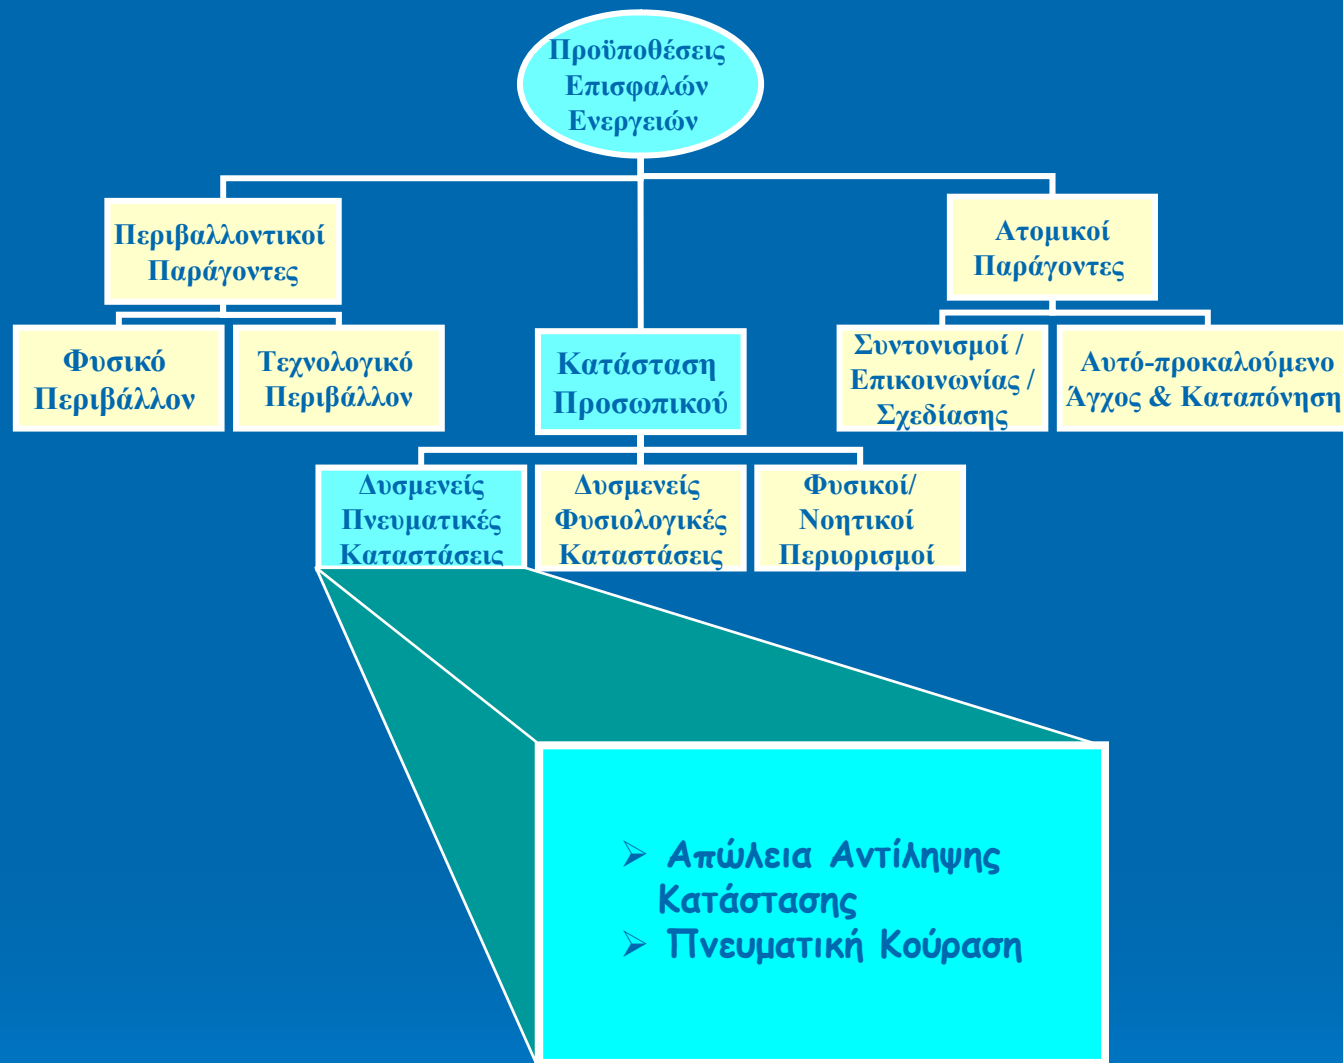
Προϋποθέσεις Επισφαλών Ενεργειών

Περιβαλλοντικοί Παράγοντες

Κατάσταση Προσωπικού

Ατομικοί Παράγοντες

Φυσικό Περιβάλλον

Τεχνολογικό Περιβάλλον

Συντονισμοί / Επικοινωνίας / Σχεδίασης

Αυτό-προκαλούμενο Άγχος & Καταπόνηση

Δυσμενείς Πνευματικές Καταστάσεις

Δυσμενείς Φυσιολογικές Καταστάσεις

Φυσικοί/ Νοητικοί Περιορισμοί

➢ Απώλεια Αντίληψης Κατάστασης
➢ Πνευματική Κούραση